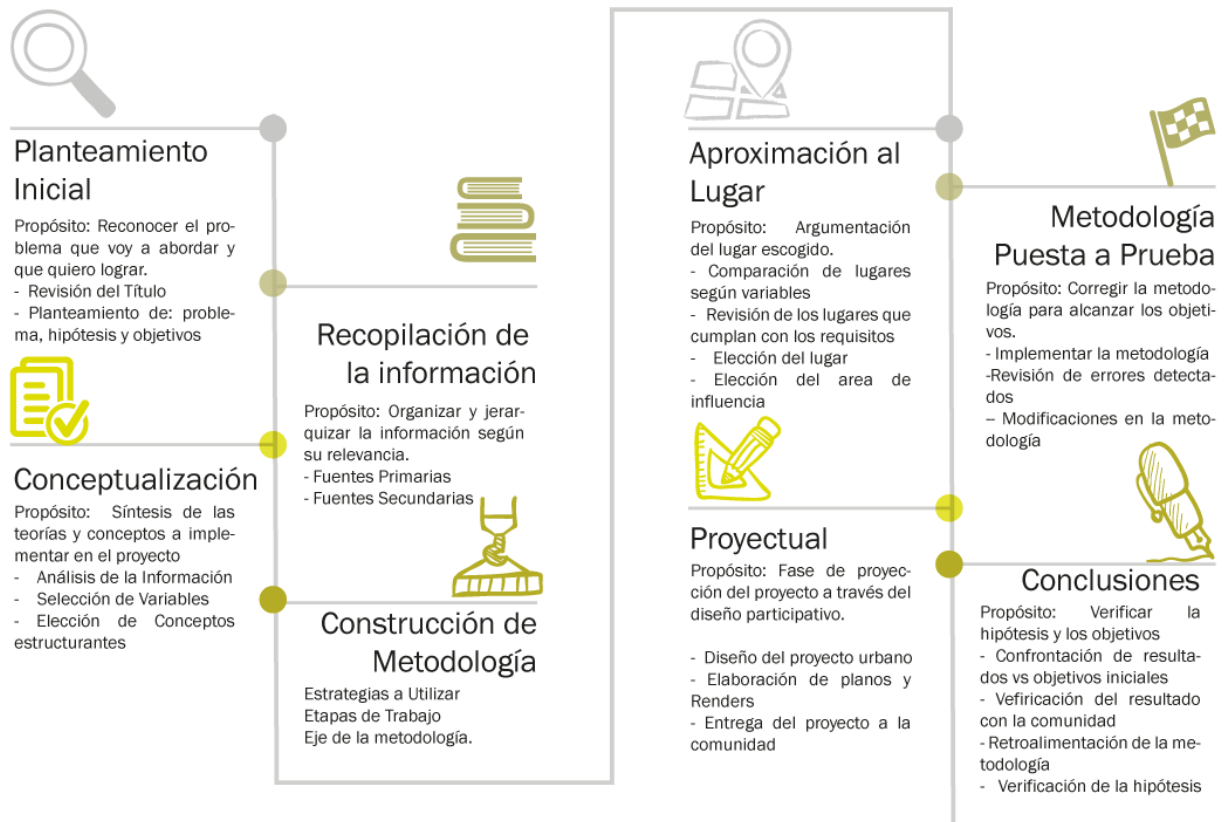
Planteamiento Inicial

Propósito: Reconocer el problema que voy a abordar y que quiero lograr.
- Revisión del Título
- Planteamiento de: problema, hipótesis y objetivos

Conceptualización

Propósito: Síntesis de las teorías y conceptos a implementar en el proyecto
- Análisis de la Información
- Selección de Variables
- Elección de Conceptos estructurantes

Recopilación de la información

Propósito: Organizar y jerarquizar la información según su relevancia.
- Fuentes Primarias
- Fuentes Secundarias

Construcción de Metodología

Estrategias a Utilizar
Etapas de Trabajo
Eje de la metodología.

Aproximación al Lugar

Propósito: Argumentación del lugar escogido.
- Comparación de lugares según variables
- Revisión de los lugares que cumplan con los requisitos
- Elección del lugar
- Elección del area de influencia

Proyectual

Propósito: Fase de proyección del proyecto a través del diseño participativo.

- Diseño del proyecto urbano
- Elaboración de planos y Renders
- Entrega del proyecto a la comunidad

Metodología Puesta a Prueba

Propósito: Corregir la metodología para alcanzar los objetivos.
- Implementar la metodología
-Revisión de errores detectados
– Modificaciones en la metodología

Conclusiones

Propósito: Verificar la hipótesis y los objetivos
- Confrontación de resultados vs objetivos iniciales
- Vefiricación del resultado con la comunidad
- Retroalimentación de la metodología
- Verificación de la hipótesis